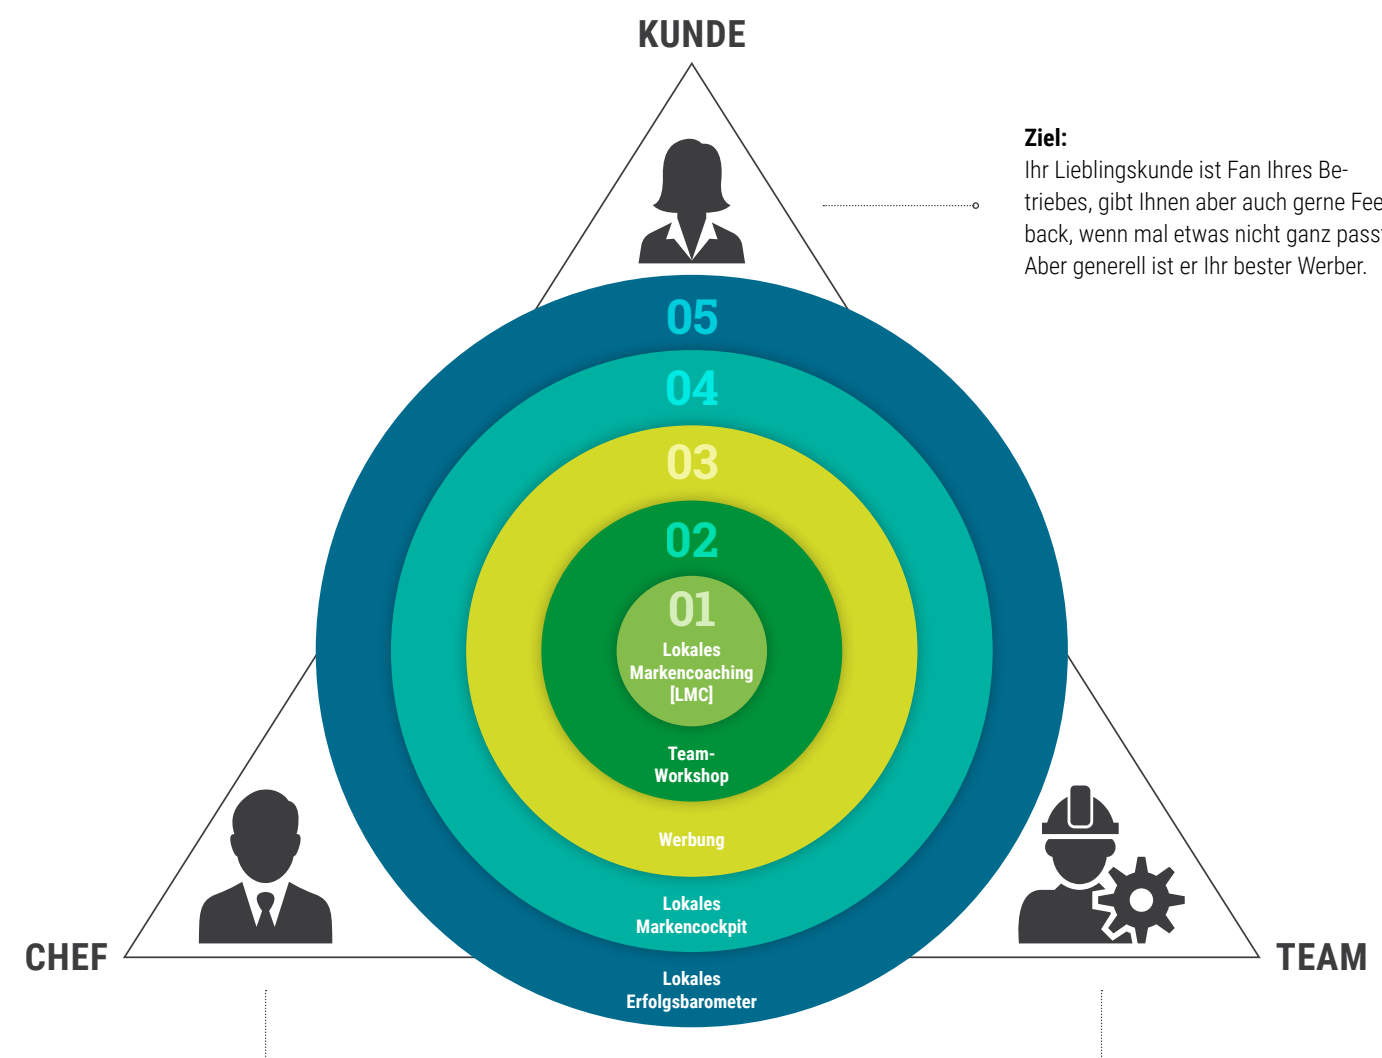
KUNDE

Ziel:
Ihr Lieblingskunde ist Fan Ihres Betriebes, gibt Ihnen aber auch gerne Fee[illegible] back, wenn mal etwas nicht ganz pass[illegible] Aber generell ist er Ihr bester Werber.

05
04
03
02
01
Lokales Markencoaching [LMC]
Team-Workshop
Werbung
Lokales Markencockpit
Lokales Erfolgsbarometer

CHEF

TEAM